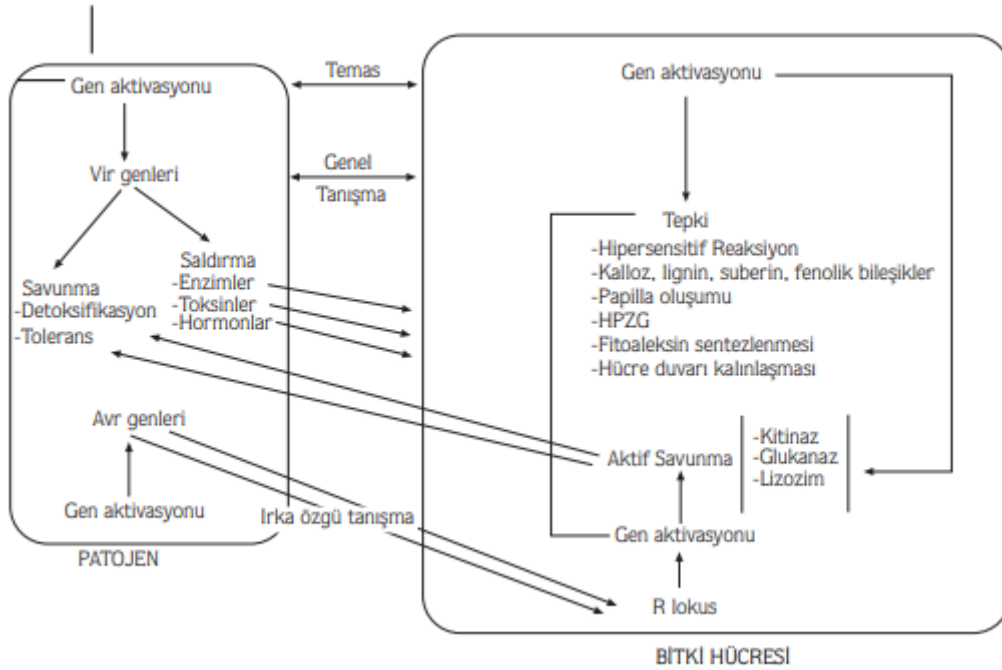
Gen aktivasyonu

Vir genleri

Savunma
-Detoksifikasyon
-Tolerans

Saldırma
-Enzimler
-Toksinler
-Hormonlar

Avr genleri

Gen aktivasyonu

PATOJEN

Temas

Genel
Tanışma

Irka özgü tanışma

Gen aktivasyonu

Tepki
-Hipersensitif Reaksiyon
-Kalloz, lignin, suberin, fenolik bileşikler
-Papilla oluşumu
-HPZG
-Fitoaleksin sentezlenmesi
-Hücre duvarı kalınlaşması

Aktif Savunma

-Kitinaz
-Glukanaz
-Lizozim

Gen aktivasyonu

R lokus

BİTKİ HÜCRESİ